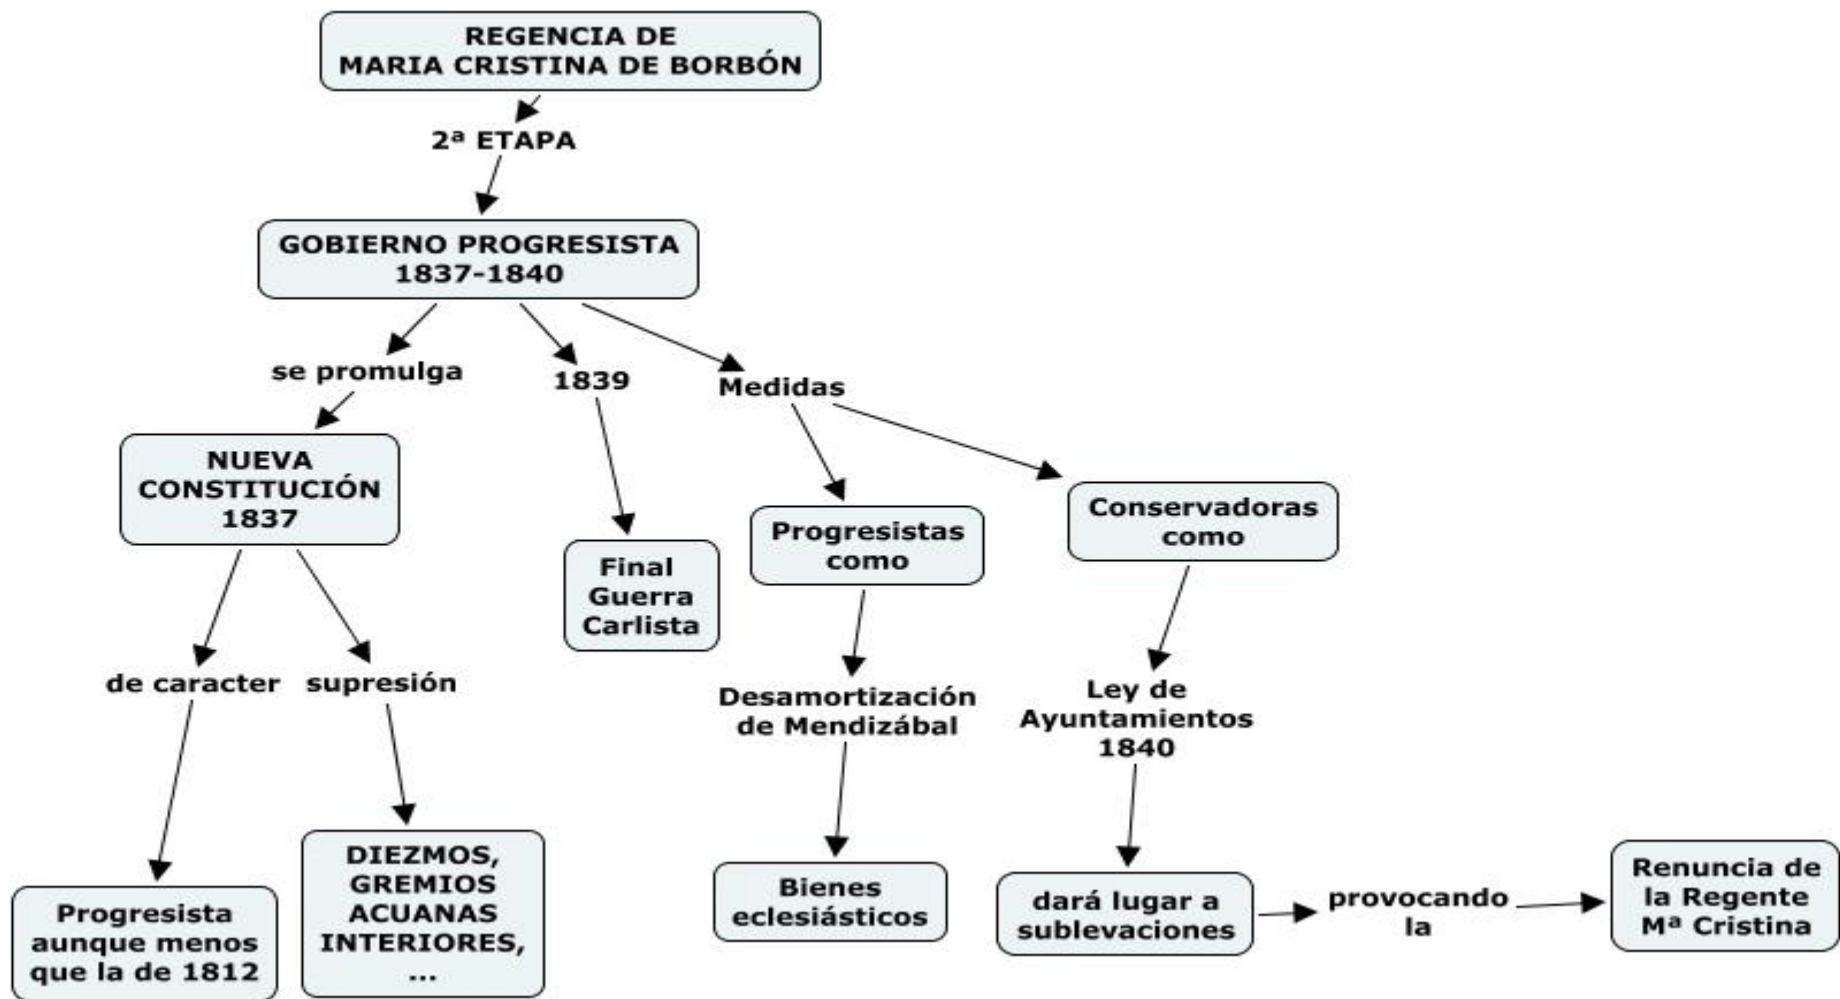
REGENCIA DE MARIA CRISTINA DE BORBÓN

2ª ETAPA

GOBIERNO PROGRESISTA 1837-1840

se promulga

NUEVA CONSTITUCIÓN 1837

de caracter

Progresista aunque menos que la de 1812

supresión

DIEZMOS, GREMIOS ACUANAS INTERIORES, ...

1839

Final Guerra Carlista

Medidas

Progresistas como

Desamortización de Mendizábal

Bienes eclesiásticos

Conservadoras como

Ley de Ayuntamientos 1840

dará lugar a sublevaciones

provocando la

Renuncia de la Regente Mª Cristina